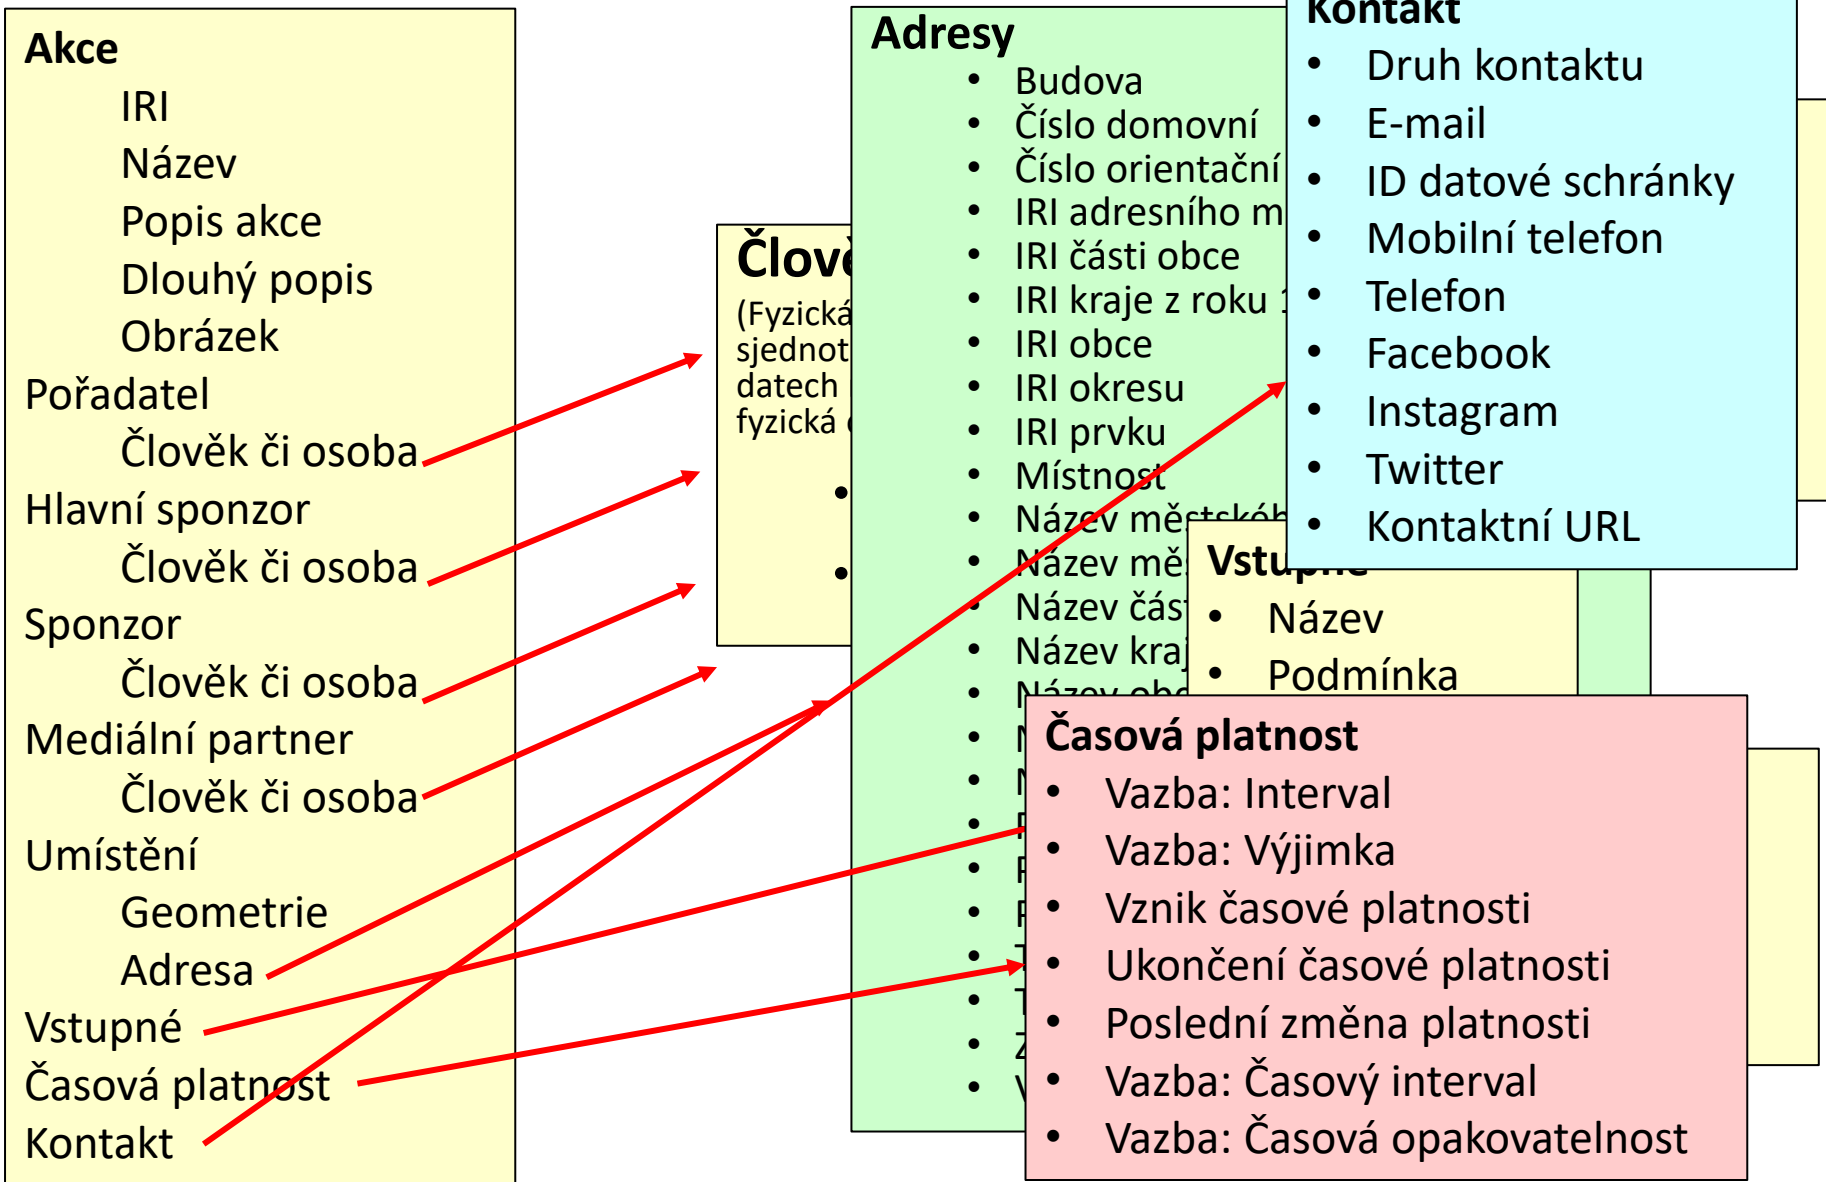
**Akce**
IRI
Název
Popis akce
Dlouhý popis
Obrázek
Pořadatel
Člověk či osoba
Hlavní sponzor
Člověk či osoba
Sponzor
Člověk či osoba
Mediální partner
Člověk či osoba
Umístění
Geometrie
Adresa
Vstupné
Časová platnost
Kontakt

**Člově**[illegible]
(Fyzická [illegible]
sjednot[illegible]
datech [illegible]
fyzická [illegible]

**Adresy**
- Budova
- Číslo domovní
- Číslo orientační
- IRI adresního m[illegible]
- IRI části obce
- IRI kraje z roku 1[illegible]
- IRI obce
- IRI okresu
- IRI prvku
- Místnost
- Název městské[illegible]
- Název mě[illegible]
- Název čás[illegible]
- Název kraj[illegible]
- Název obc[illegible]
- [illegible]
- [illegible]
- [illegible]
- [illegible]
- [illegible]
- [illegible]
- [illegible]
- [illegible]
- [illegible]

**Kontakt**
- Druh kontaktu
- E-mail
- ID datové schránky
- Mobilní telefon
- Telefon
- Facebook
- Instagram
- Twitter
- Kontaktní URL

**Vstu**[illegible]
- Název
- Podmínka

**Časová platnost**
- Vazba: Interval
- Vazba: Výjimka
- Vznik časové platnosti
- Ukončení časové platnosti
- Poslední změna platnosti
- Vazba: Časový interval
- Vazba: Časová opakovatelnost